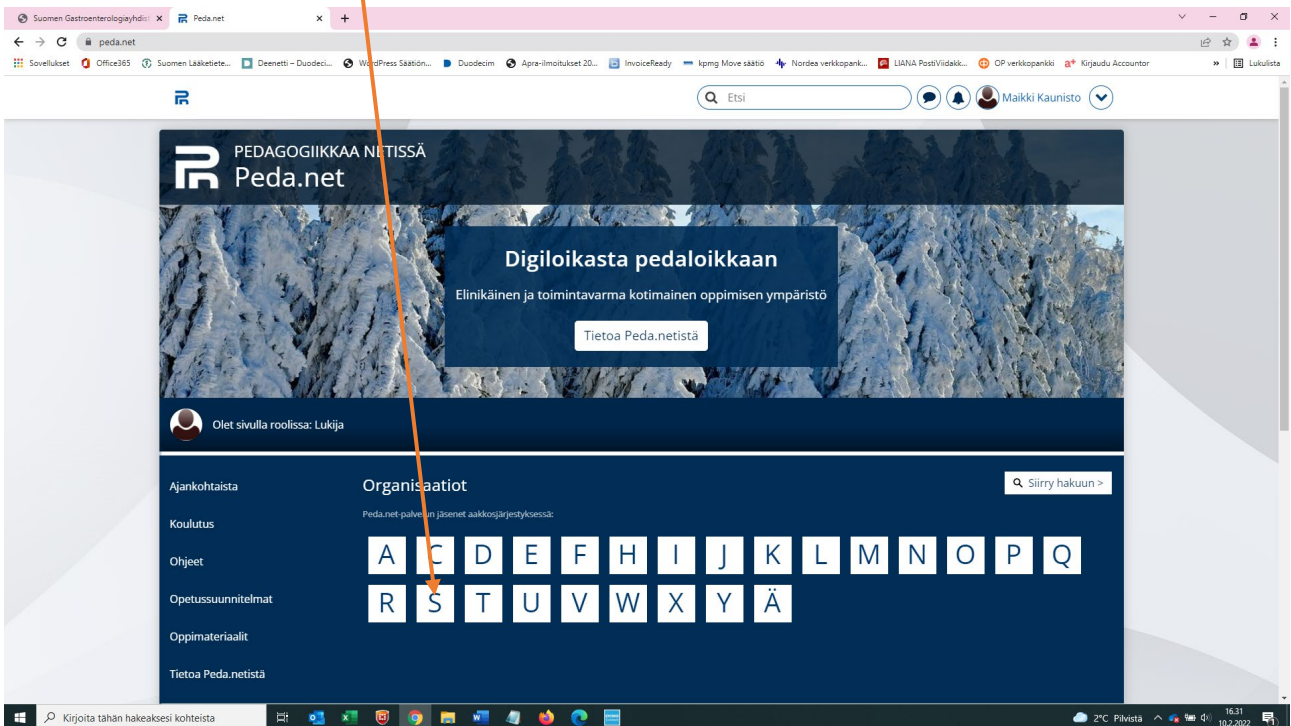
Suomen Gastroenterologiayhdist × Peda.net × +

peda.net

Sovellukset Office365 Suomen Lääketiete... Deenetti – Duodeci... WordPress Säätiön... Duodecim Apra-ilmoitukset 20... InvoiceReady kpmg Move säätiö Nordea verkkopank... LIANA PostiViidakk... OP verkkopankki Kirjaudu Accountor » Lukulista

Etsi

Maikki Kaunisto

PEDAGOGIIKKAA NETISSÄ
Peda.net

Digiloikasta pedaloikkaan

Elinikäinen ja toimintavarma kotimainen oppimisen ympäristö

Tietoa Peda.netistä

Olet sivulla roolissa: Lukija

Ajankohtaista

Koulutus

Ohjeet

Opetussuunnitelmat

Oppimateriaalit

Tietoa Peda.netistä

Organisaatiot

Siirry hakuun >

Peda.net-palvelun jäsenet aakkosjärjestyksessä:

A C D E F H I J K L M N O P Q
R S T U V W X Y Ä

Kirjoita tähän hakeaksesi kohteista

2°C Pilvistä 16.31 10.2.2022